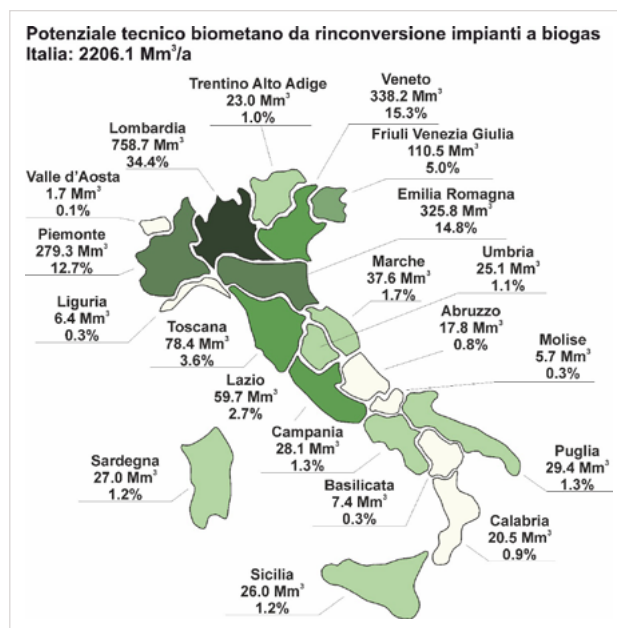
Potenziale tecnico biometano da rinconversione impianti a biogas
Italia: 2206.1 Mm$^3$/a

Trentino Alto Adige
23.0 Mm$^3$
1.0%

Veneto
338.2 Mm$^3$
15.3%

Lombardia
758.7 Mm$^3$
34.4%

Friuli Venezia Giulia
110.5 Mm$^3$
5.0%

Valle d'Aosta
1.7 Mm$^3$
0.1%

Emilia Romagna
325.8 Mm$^3$
14.8%

Piemonte
279.3 Mm$^3$
12.7%

Marche
37.6 Mm$^3$
1.7%

Umbria
25.1 Mm$^3$
1.1%

Liguria
6.4 Mm$^3$
0.3%

Toscana
78.4 Mm$^3$
3.6%

Abruzzo
17.8 Mm$^3$
0.8%

Molise
5.7 Mm$^3$
0.3%

Lazio
59.7 Mm$^3$
2.7%

Campania
28.1 Mm$^3$
1.3%

Sardegna
27.0 Mm$^3$
1.2%

Puglia
29.4 Mm$^3$
1.3%

Basilicata
7.4 Mm$^3$
0.3%

Calabria
20.5 Mm$^3$
0.9%

Sicilia
26.0 Mm$^3$
1.2%